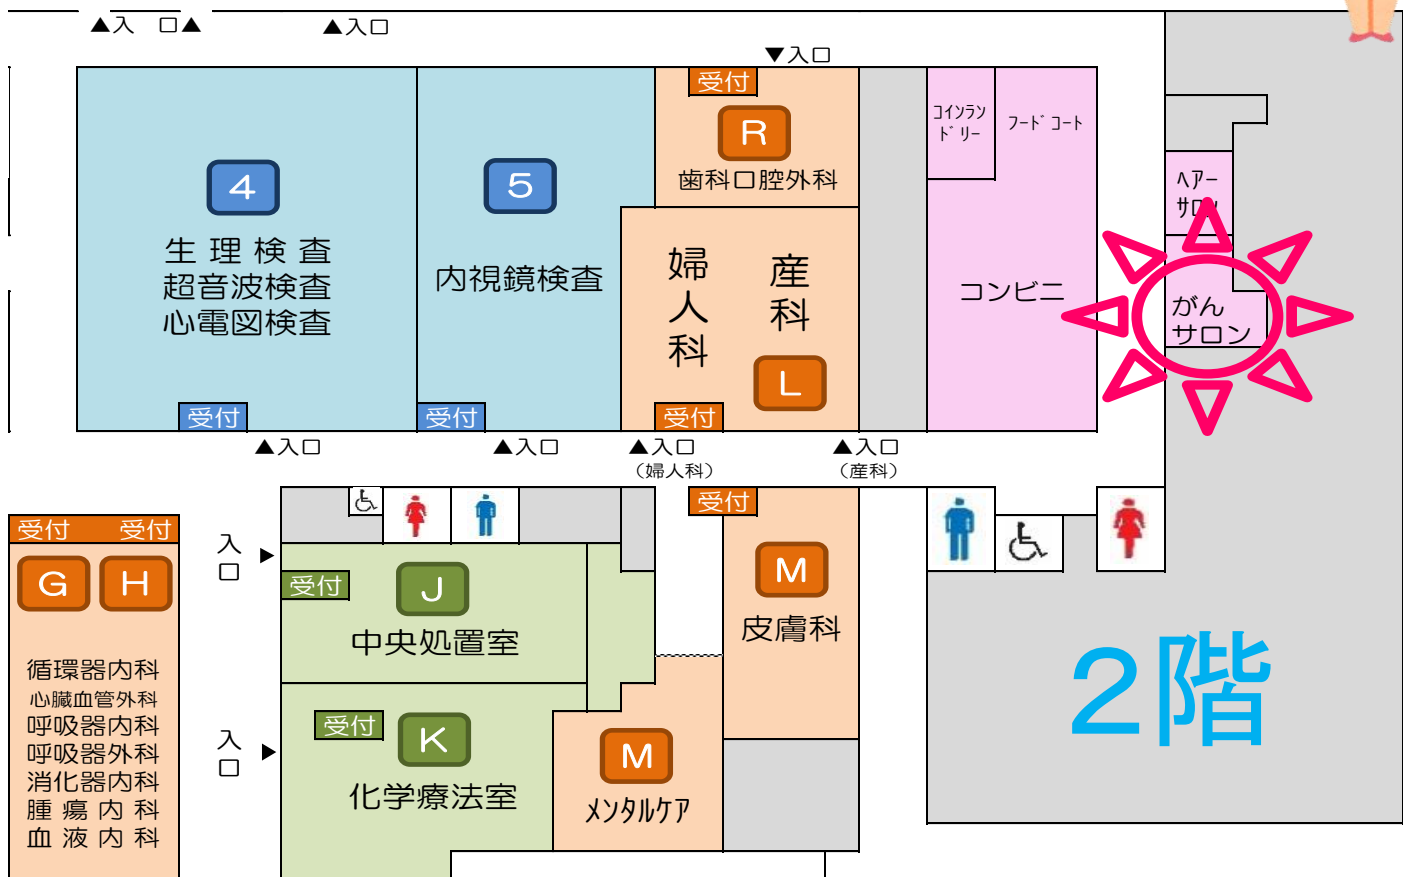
▲入 口▲
▲入口
▼入口
受付
R
歯科口腔外科
4
生理検査
超音波検査
心電図検査
5
内視鏡検査
婦人科
産科
L
コインランドリー
フードコート
ヘアーサロン
コンビニ
がんサロン
受付
受付
受付
▲入口
▲入口
▲入口（婦人科）
▲入口（産科）
受付 受付
G
H
循環器内科
心臓血管外科
呼吸器内科
呼吸器外科
消化器内科
腫瘍内科
血液内科
入口 ▶
受付
J
中央処置室
受付
M
皮膚科
入口 ▶
受付
K
化学療法室
M
メンタルケア
2階